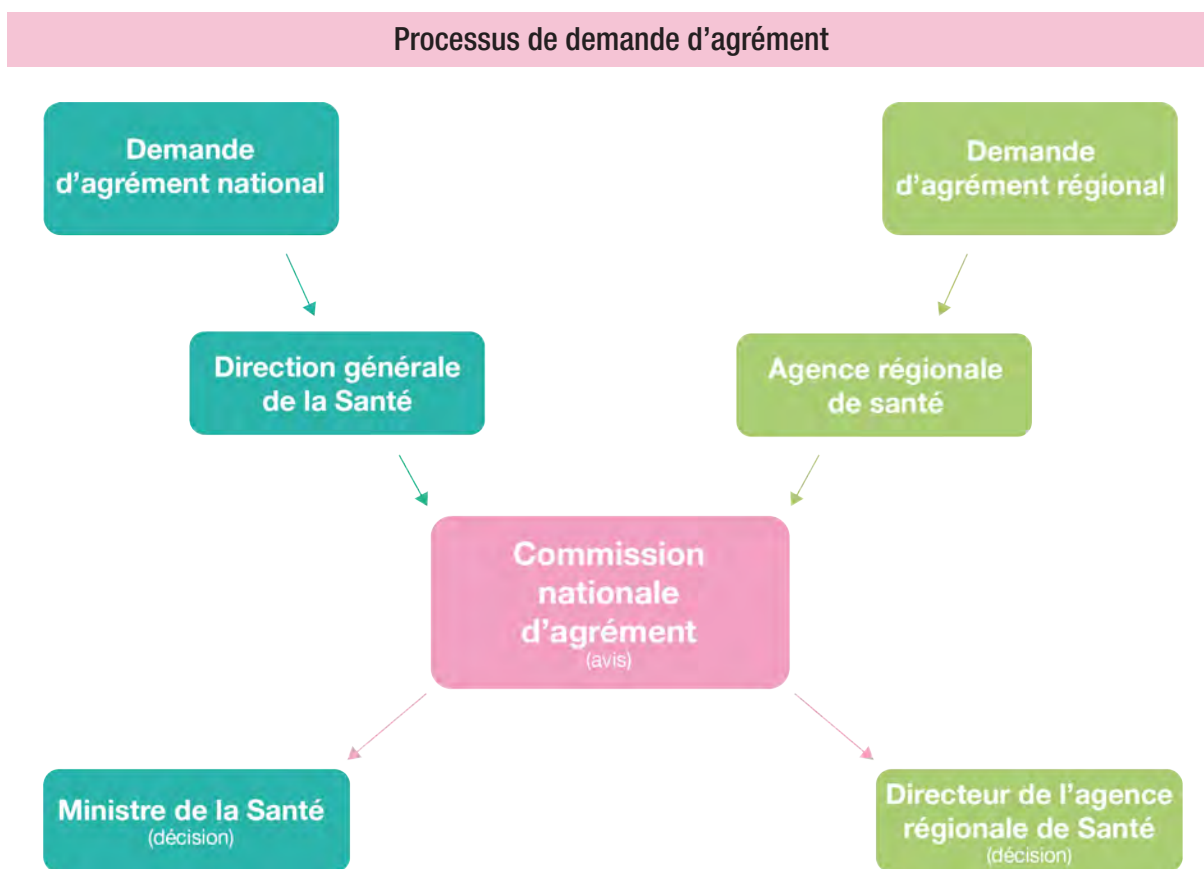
Processus de demande d’agrément

Demande d’agrément national

Demande d’agrément régional

Direction générale de la Santé

Agence régionale de santé

Commission nationale d’agrément
(avis)

Ministre de la Santé
(décision)

Directeur de l’agence régionale de Santé
(décision)